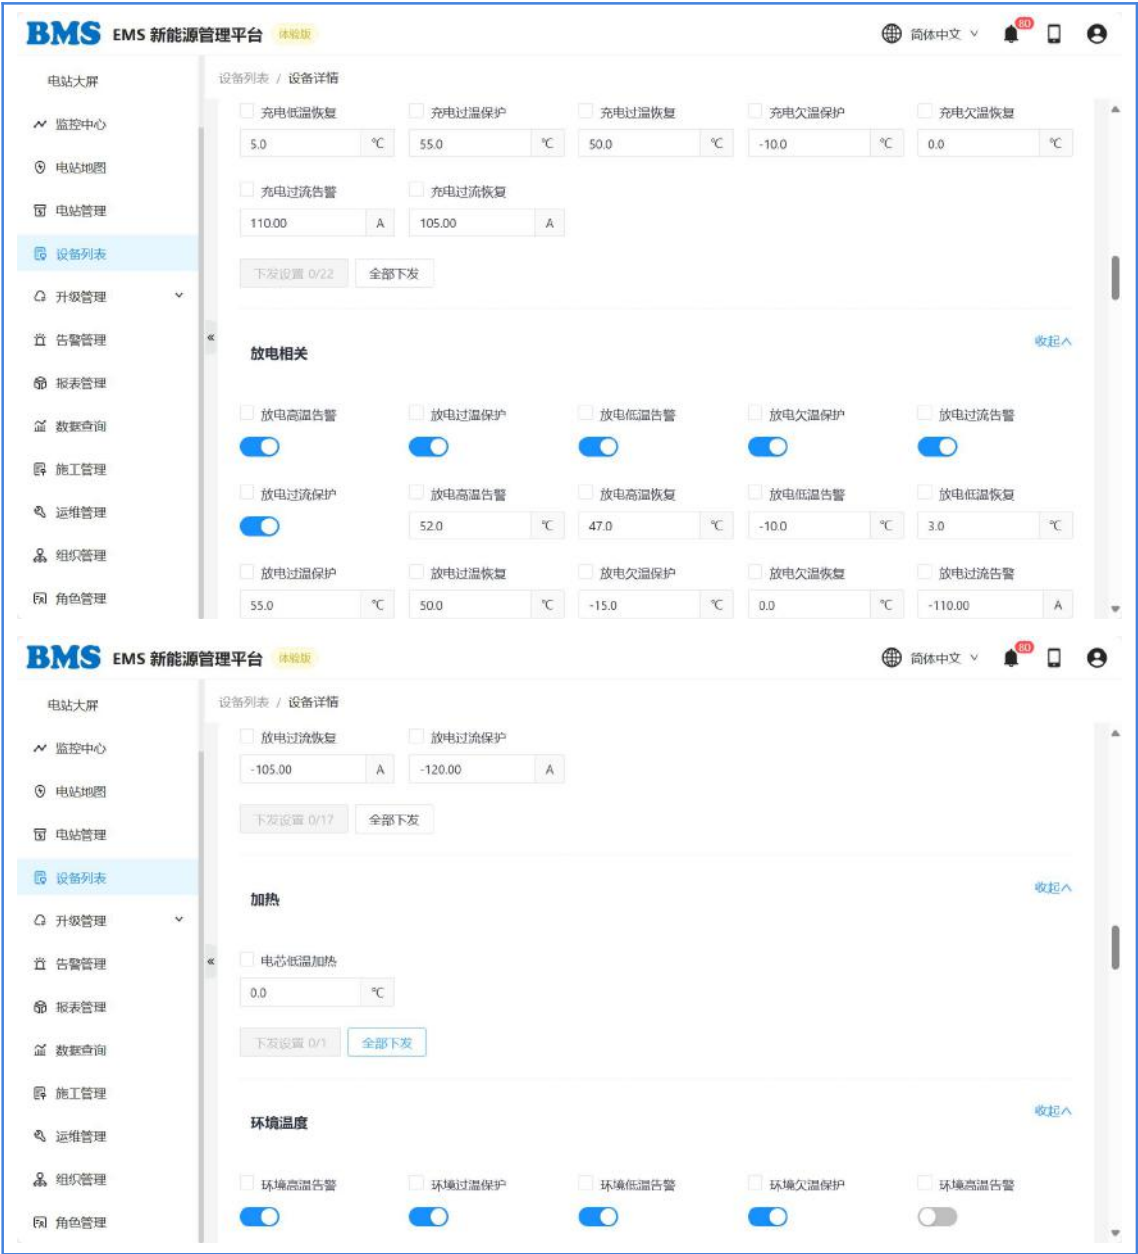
BMS EMS 新能源管理平台 体验版

简体中文 80

电站大屏
监控中心
电站地图
电站管理
设备列表
升级管理
告警管理
报表管理
数据查询
施工管理
运维管理
组织管理
角色管理

设备列表 / 设备详情

充电低温恢复 5.0 ℃
充电过温保护 55.0 ℃
充电过温恢复 50.0 ℃
充电欠温保护 -10.0 ℃
充电欠温恢复 0.0 ℃
充电过流告警 110.00 A
充电过流恢复 105.00 A

下发设置 0/22
全部下发

放电相关
收起

放电高温告警
放电过温保护
放电低温告警
放电欠温保护
放电过流告警
放电过流保护
放电高温告警 52.0 ℃
放电高温恢复 47.0 ℃
放电低温告警 -10.0 ℃
放电低温恢复 3.0 ℃
放电过温保护 55.0 ℃
放电过温恢复 50.0 ℃
放电欠温保护 -15.0 ℃
放电欠温恢复 0.0 ℃
放电过流告警 -110.00 A

BMS EMS 新能源管理平台 体验版

简体中文 80

电站大屏
监控中心
电站地图
电站管理
设备列表
升级管理
告警管理
报表管理
数据查询
施工管理
运维管理
组织管理
角色管理

设备列表 / 设备详情

放电过流恢复 -105.00 A
放电过流保护 -120.00 A

下发设置 0/17
全部下发

加热
收起

电芯低温加热 0.0 ℃

下发设置 0/1
全部下发

环境温度
收起

环境高温告警
环境过温保护
环境低温告警
环境欠温保护
环境高温告警